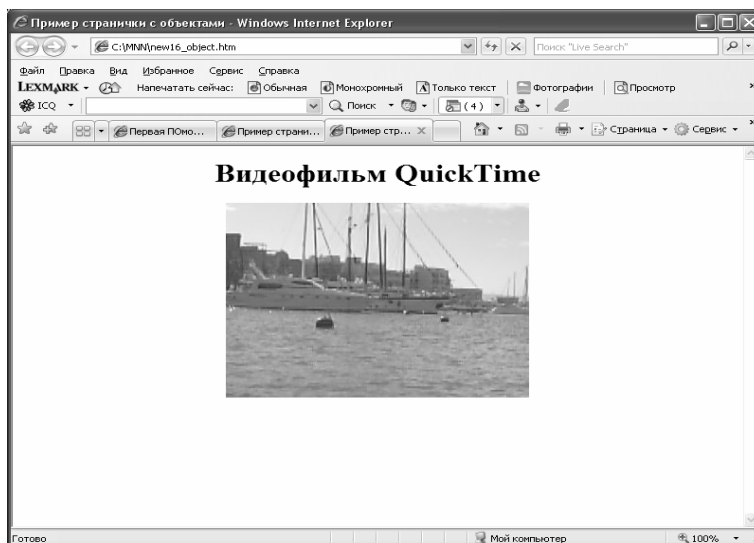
Пример странички с объектами - Windows Internet Explorer

C:\MNN\new16_object.htm

Поиск "Live Search"

Файл Правка Вид Избранное Сервис Справка

LEXMARK Напечатать сейчас: Обычная Монохромный Только текст Фотографии Просмотр

ICQ

Поиск (4)

Первая ПОмо... Пример страни... Пример стр...

Страница Сервис

Видеофильм QuickTime

Готово

Мой компьютер

100%